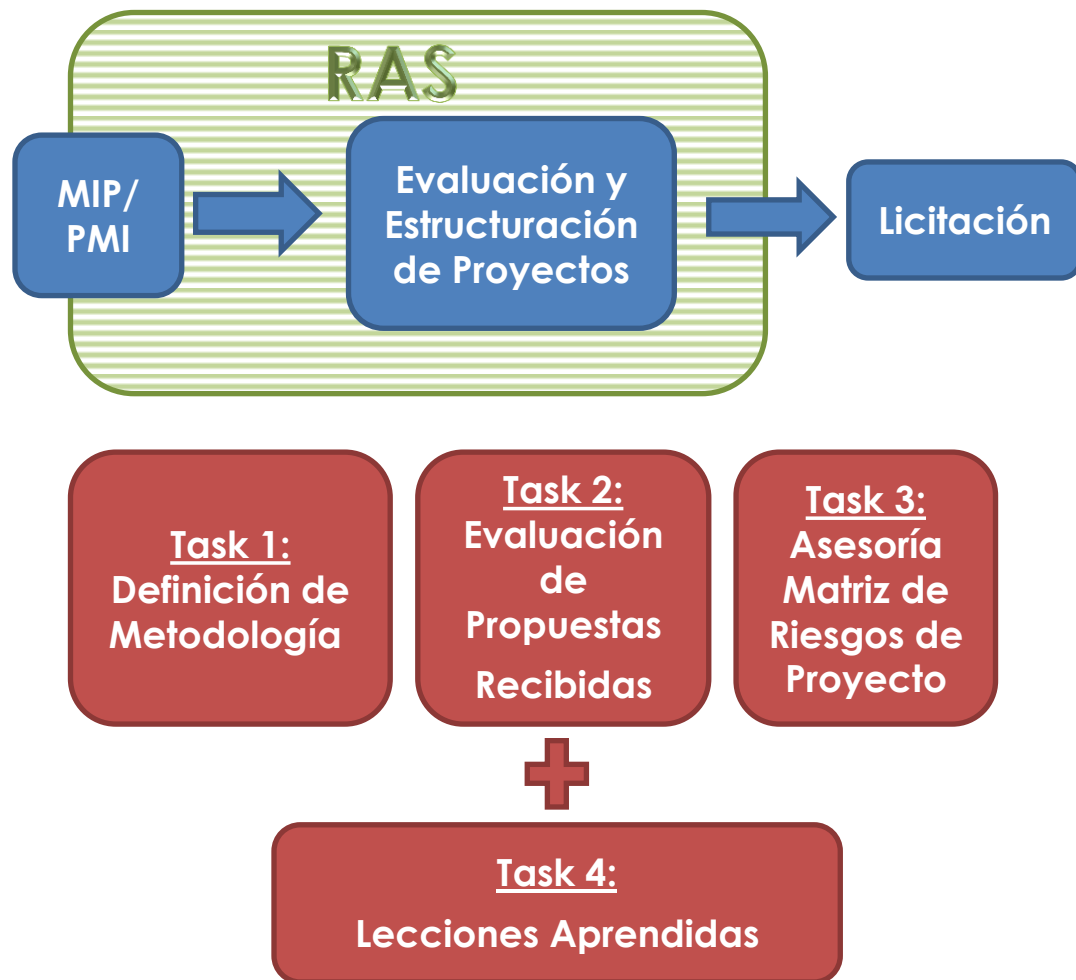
RAS

MIP/
PMI

Evaluación y Estructuración de Proyectos

Licitación

Task 1:
Definición de Metodología

Task 2:
Evaluación de Propuestas Recibidas

Task 3:
Asesoría Matriz de Riesgos de Proyecto

Task 4:
Lecciones Aprendidas